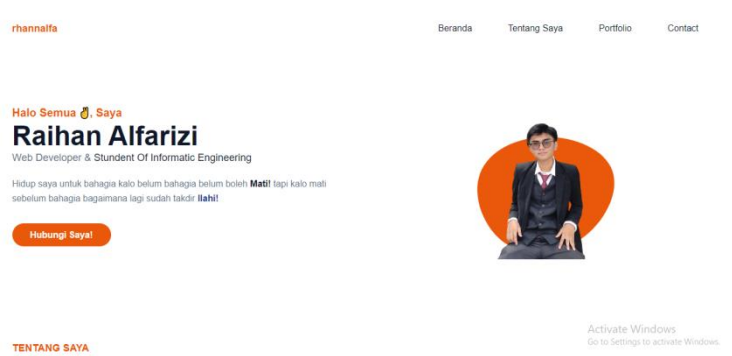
rhannalfa

Beranda Tentang Saya Portfolio Contact

Halo Semua ✌, Saya

Raihan Alfarizi

Web Developer & Stundent Of Informatic Engineering

Hidup saya untuk bahagia kalo belum bahagia belum boleh Mati! tapi kalo mati sebelum bahagia bagaimana lagi sudah takdir Ilahi!

Hubungi Saya!

TENTANG SAYA

Activate Windows
Go to Settings to activate Windows.